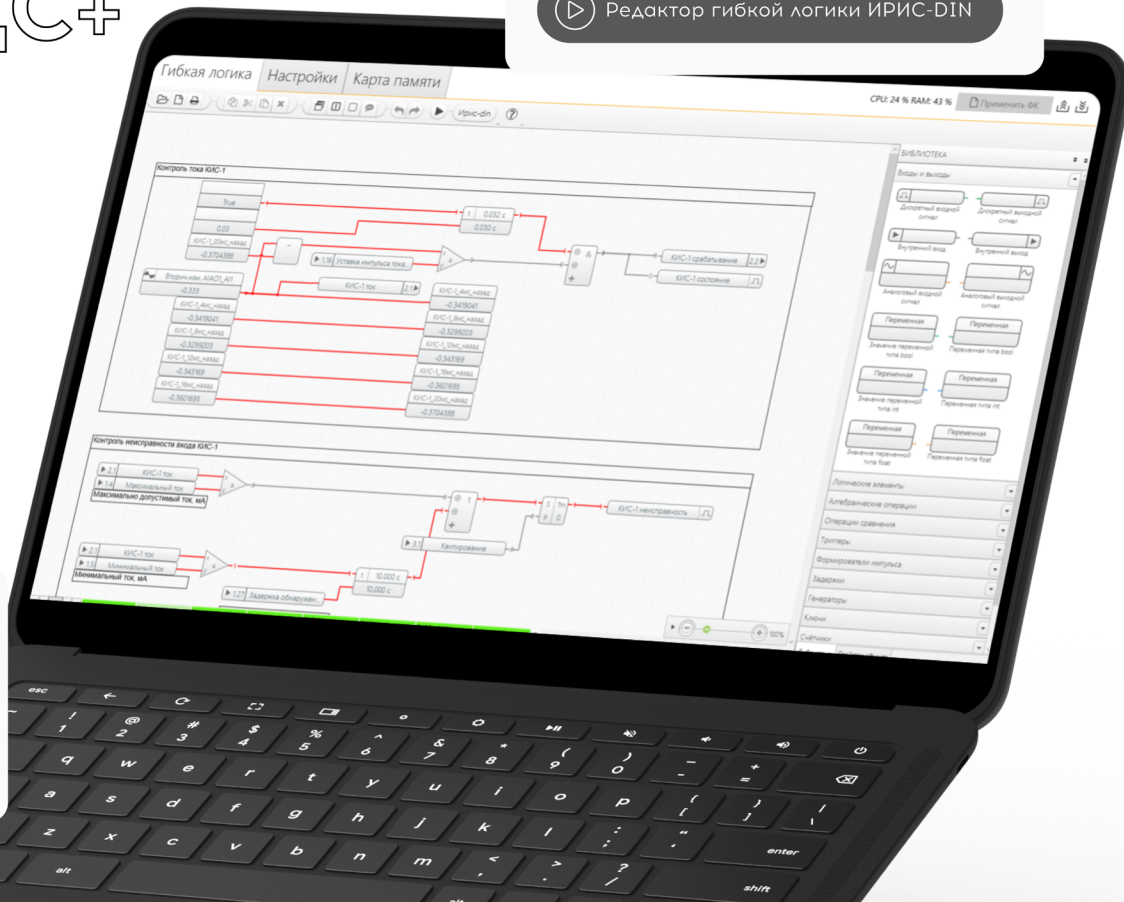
Редактор гибкой логики ИРИС-DIN

Гибкая логика | Настройки | Карта памяти

Ирис-din

CPU: 24 % RAM: 43 %
Применить ФК

Контроль тока КИС-1

True
0.03
КИС-1_20мс_назад
-0.3704388
Вторичн.измер. AIAO1_AI1
-0.333
КИС-1_4мс_назад
-0.3419041
КИС-1_8мс_назад
-0.3299203
КИС-1_8мс_назад
-0.3299203
КИС-1_12мс_назад
-0.343169
КИС-1_16мс_назад
-0.3601695
1.16 Уставка импульса тока
КИС-1 ток
2.1
0.032 с
0.030 с
КИС-1 срабатывание
2.2
КИС-1 состояние
КИС-1_4мс_назад
-0.3419041
КИС-1_8мс_назад
-0.3299203
КИС-1_12мс_назад
-0.343169
КИС-1_16мс_назад
-0.3601695
КИС-1_20мс_назад
-0.3704388

Контроль неисправности входа КИС-1

2.1 КИС-1 ток
1.4 Максимальный ток
Максимально допустимый ток, мА
2.1 КИС-1 ток
1.5 Минимальный ток
Минимальный ток, мА
1.27 Задержка обнаружен...
10.000 с
10.000 с
3.1 Квитирование
КИС-1 неисправность

100%

БИБЛИОТЕКА
Входы и выходы
Дискретный входной сигнал
Дискретный выходной сигнал
Внутренний вход
Внутренний выход
Аналоговый входной сигнал
Аналоговый выходной сигнал
Переменная
Значение переменной типа bool
Переменная
Переменная типа bool
Переменная
Значение переменной типа int
Переменная
Переменная типа int
Переменная
Значение переменной типа float
Переменная
Переменная типа float
Логические элементы
Алгебраические операции
Операции сравнения
Триггеры
Формирователи импульса
Задержки
Генераторы
Ключи
Счётчики

esc
enter
shift
alt